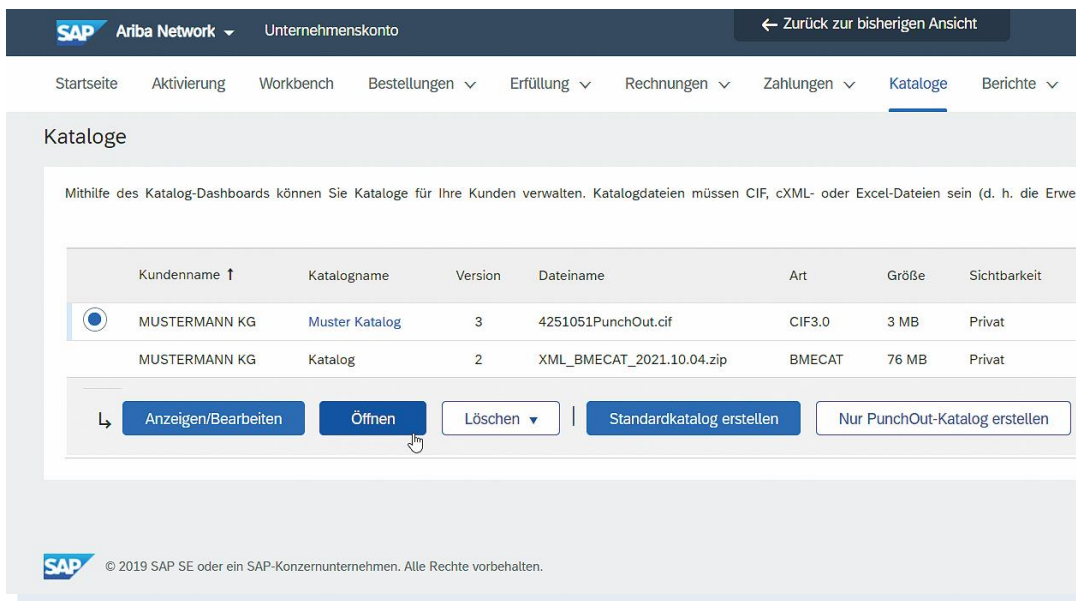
SAP Ariba Network ▾ Unternehmenskonto

← Zurück zur bisherigen Ansicht

Startseite Aktivierung Workbench Bestellungen ∨ Erfüllung ∨ Rechnungen ∨ Zahlungen ∨ Kataloge Berichte ∨

Kataloge

Mithilfe des Katalog-Dashboards können Sie Kataloge für Ihre Kunden verwalten. Katalogdateien müssen CIF, cXML- oder Excel-Dateien sein (d. h. die Erwe

| | Kundenname ↑ | Katalogname | Version | Dateiname | Art | Größe | Sichtbarkeit |
|---|---|---|---|---|---|---|---|
| ◉ | MUSTERMANN KG | Muster Katalog | 3 | 4251051PunchOut.cif | CIF3.0 | 3 MB | Privat |
| | MUSTERMANN KG | Katalog | 2 | XML_BMECAT_2021.10.04.zip | BMECAT | 76 MB | Privat |

Anzeigen/Bearbeiten Öffnen Löschen ▾ Standardkatalog erstellen Nur PunchOut-Katalog erstellen

SAP © 2019 SAP SE oder ein SAP-Konzernunternehmen. Alle Rechte vorbehalten.